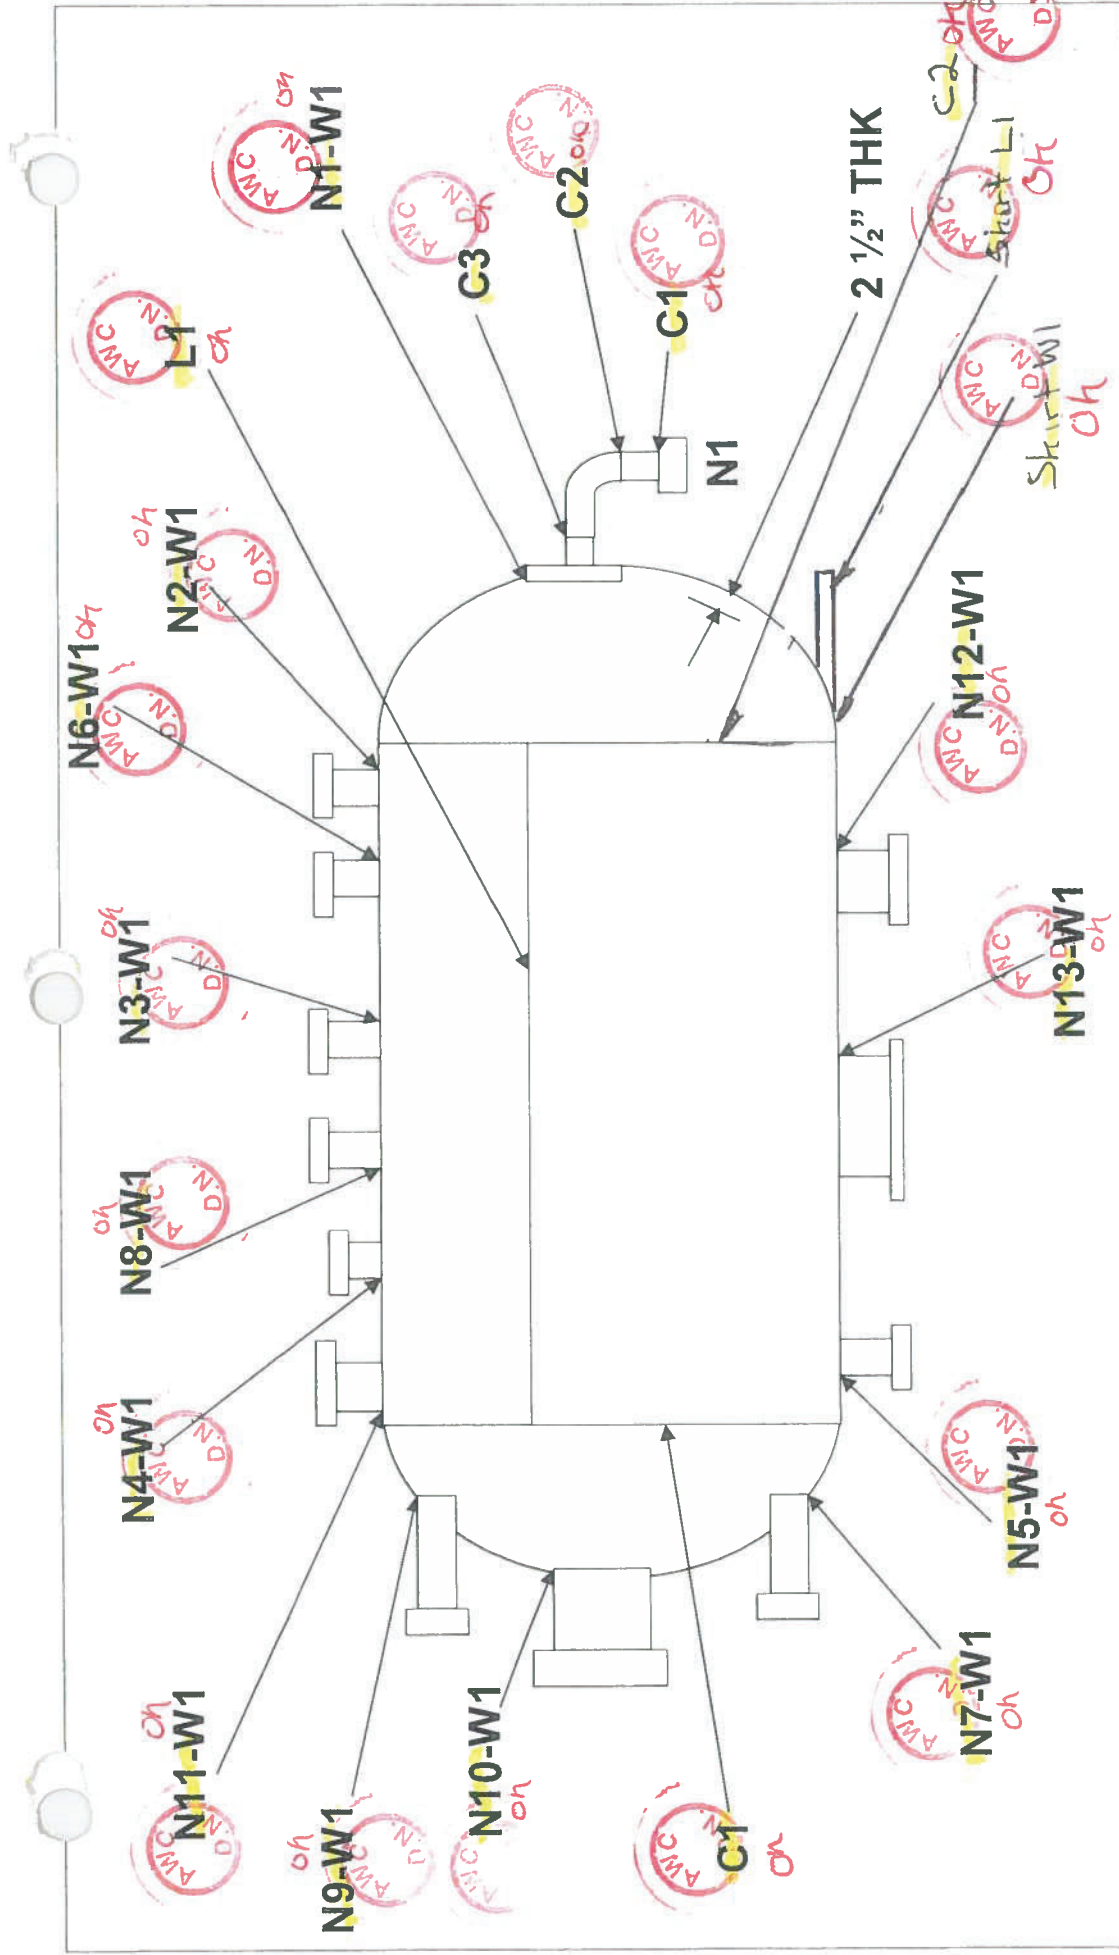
N1-W1
AWC D.N.
ok

C3
AWC D.N.
ok

C2
AWC D.N.
ok

C1
AWC D.N.
ok

L1
AWC D.N.
ok

2 ½" THK

C2 ok
AWC D.N.

Skirt L1 Ok
AWC D.N.

Skirt W1 Ok
AWC D.N.

N1

N2-W1
AWC D.N.
ok

N6-W1 ok
AWC D.N.

N12-W1
AWC D.N.
ok

N3-W1
AWC D.N.
ok

N13-W1
AWC D.N.
ok

N8-W1
AWC D.N.
ok

N4-W1
AWC D.N.
ok

N5-W1
AWC D.N.
ok

N7-W1
AWC D.N.
ok

N11-W1
AWC D.N.
ok

N9-W1
AWC D.N.
ok

N10-W1
AWC D.N.
ok

C1
AWC D.N.
ok